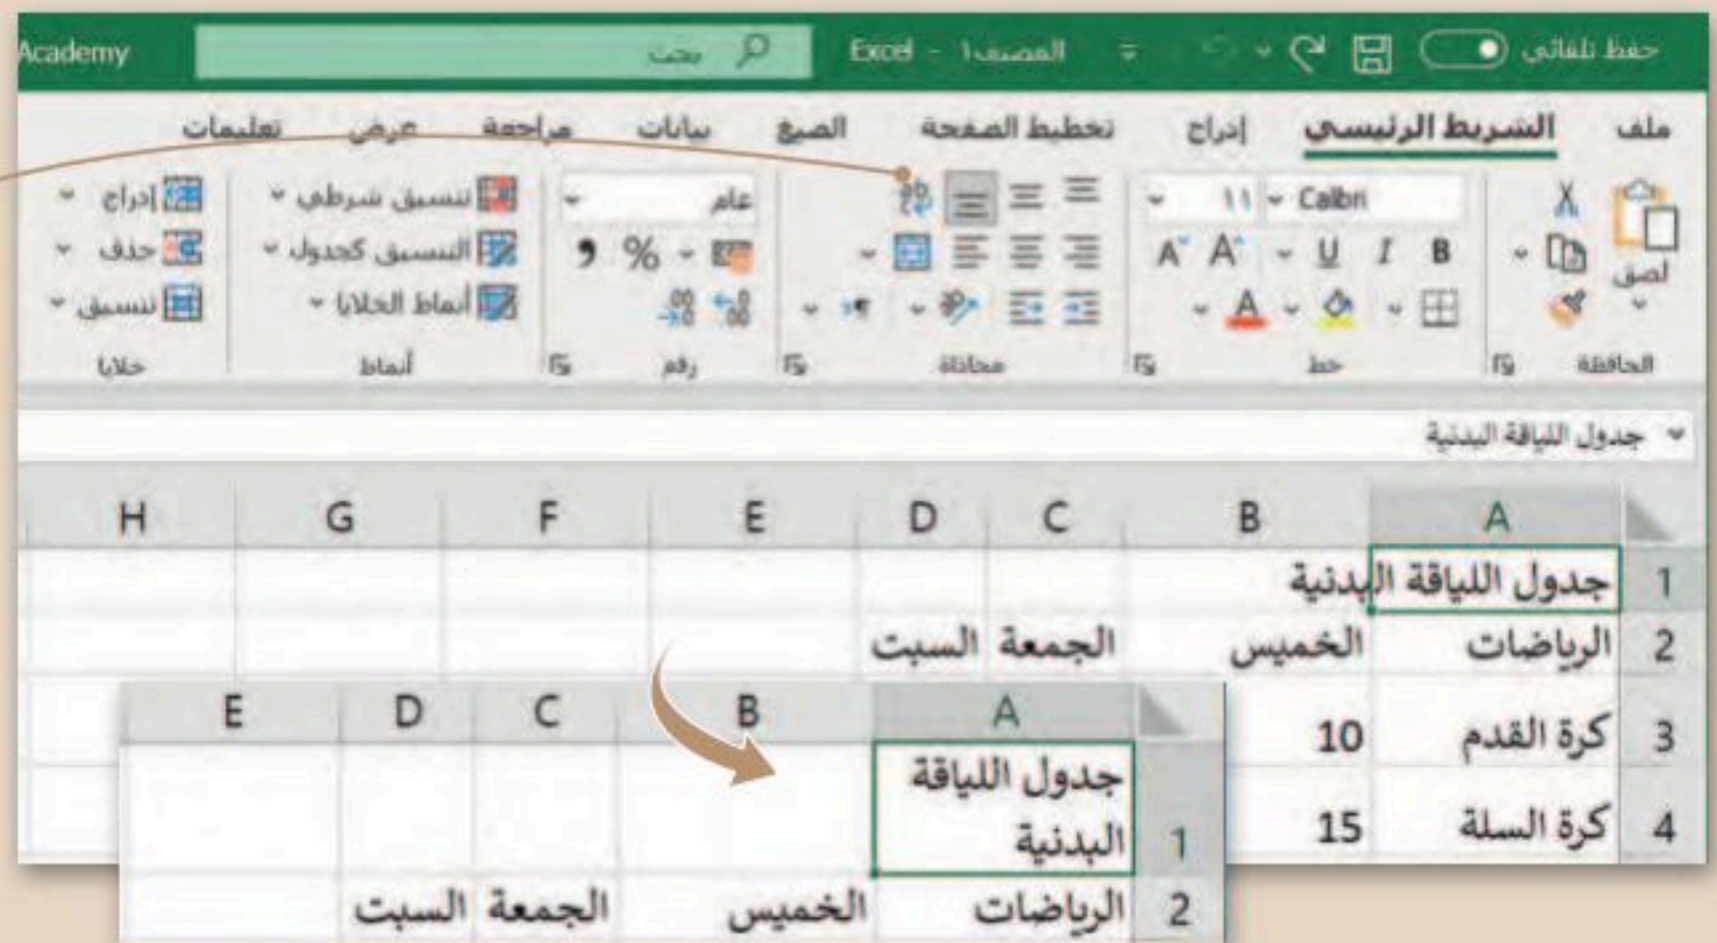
Academy بحث Excel - المصنف١ حفظ تلقائي

ملف الشريط الرئيسي إدراج تخطيط الصفحة الصيغ بيانات مراجعة عرض تعليمات

لصق الحافظة

Calibri 11 B I U خط

محاذاة

عام % ٩ رقم

تنسيق شرطي التنسيق كجدول أنماط الخلايا أنماط

إدراج حذف تنسيق خلايا

جدول اللياقة البدنية

| | A | B | C | D | E | F | G | H |
|---|---|---|---|---|---|---|---|---|
| 1 | جدول اللياقة البدنية | | | | | | | |
| 2 | الرياضات | الخميس | الجمعة | السبت | | | | |
| 3 | كرة القدم | 10 | | | | | | |
| 4 | كرة السلة | 15 | | | | | | |

| | A | B | C | D | E |
|---|---|---|---|---|---|
| 1 | جدول اللياقة البدنية | | | | |
| 2 | الرياضات | الخميس | الجمعة | السبت | |